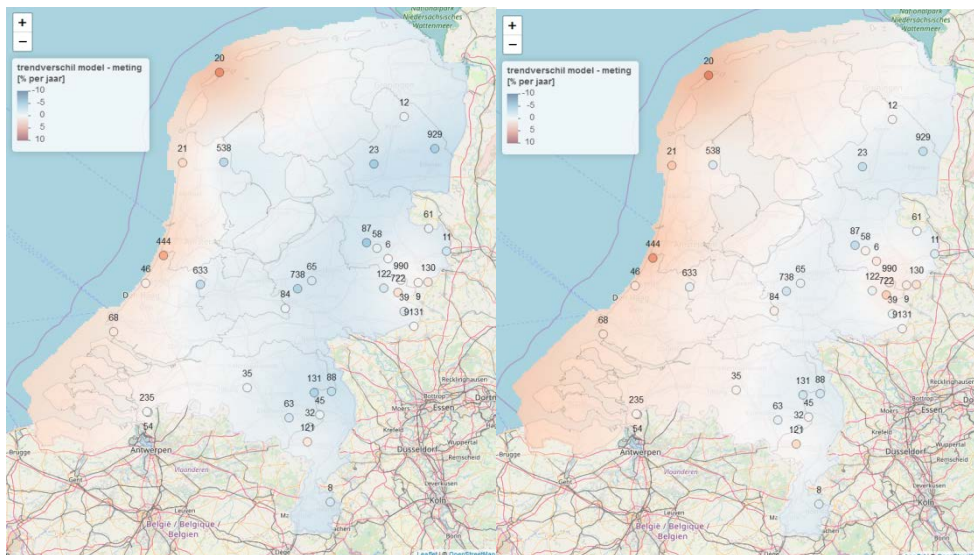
+
−
trendverschil model - meting [% per jaar]
-10
-5
0
5
10

Nationalpark Niedersächsisches Wattenmeer

20
12
929
21
538
23
61
87
58
6
11
444
46
633
738
65
990
122
722
130
84
39
9
D
9131
68
35
131
88
45
235
63
32
54
121
8
Antwerpen
Brugge
Gent
Vlaanderen
Düsseldorf
Essen
Dortmund
Recklinghausen
Bottrop
Moers
Krefeld
Wuppertal
Remscheid
Leverkusen
Köln
België / Belgique / Belgien
Leaflet | © OpenStreetMap

+
−
trendverschil model - meting [% per jaar]
-10
-5
0
5
10

Nationalpark Niedersächsisches Wattenmeer

20
12
929
21
538
23
61
87
58
6
11
444
46
633
738
65
990
122
722
130
84
39
9
9131
68
35
131
88
45
235
63
32
54
121
8
Antwerpen
Vlaanderen
Düsseldorf
Essen
Recklinghausen
Krefeld
Wuppertal
Remscheid
Leverkusen
Köln
België / Belgique / Belgien